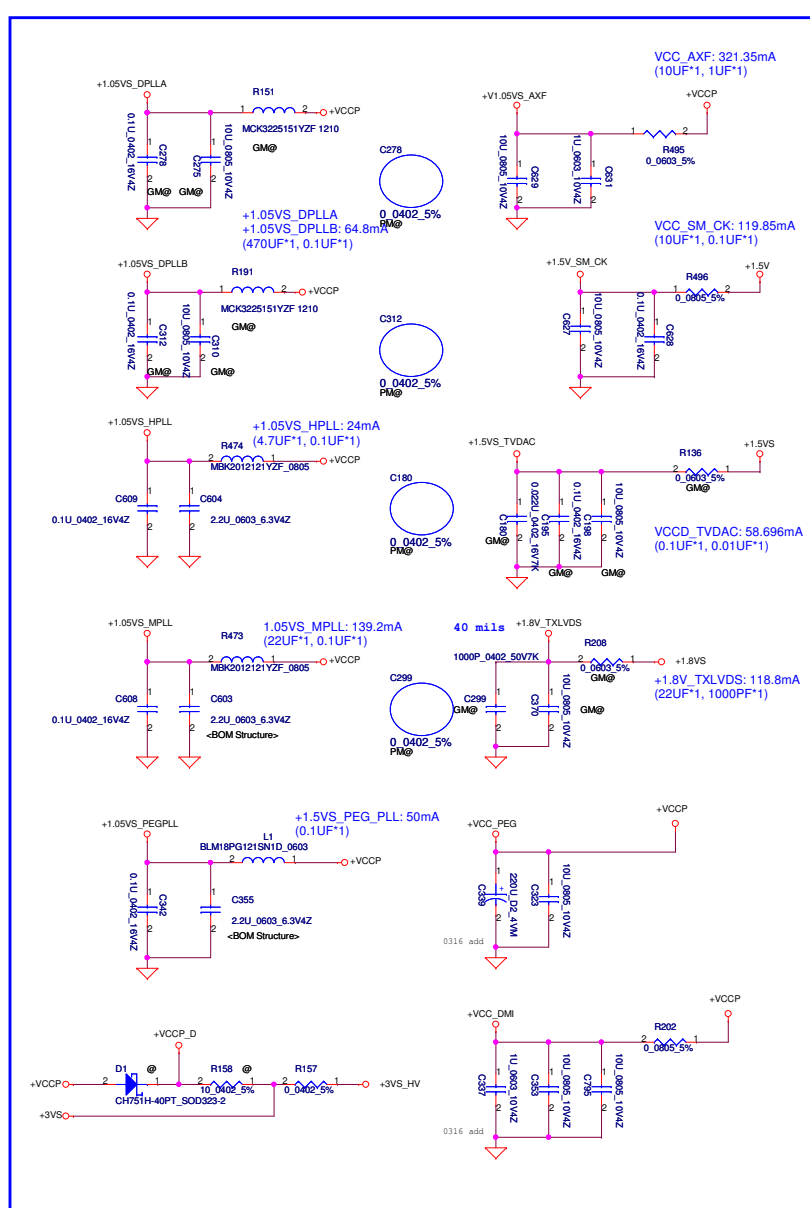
+1.05VS_DPLLA
R151
1 2 +VCCP
MCK3225151YZF 1210
GM@
0.1U_0402_16V4Z
C278
1
2
GM@
10U_0805_10V4Z
C275
1
2
GM@
C278
0_0402_5%
PM@
+1.05VS_DPLLA
+1.05VS_DPLLB: 64.8mA
(470UF*1, 0.1UF*1)

VCC_AXF: 321.35mA
(10UF*1, 1UF*1)
+V1.05VS_AXF
+VCCP
1 2
R495
0_0603_5%
10U_0805_10V4Z
C629
1U_0603_10V4Z
C631

+1.05VS_DPLLB
R191
1 2 +VCCP
MCK3225151YZF 1210
GM@
0.1U_0402_16V4Z
C312
GM@
10U_0805_10V4Z
C310
GM@
C312
0_0402_5%
PM@

VCC_SM_CK: 119.85mA
(10UF*1, 0.1UF*1)
+1.5V_SM_CK
R496
+1.5V
0_0805_5%
10U_0805_10V4Z
C627
0.1U_0402_16V4Z
C628

+1.05VS_HPLL
+1.05VS_HPLL: 24mA
(4.7UF*1, 0.1UF*1)
R474
MBK2012121YZF_0805
+VCCP
C609
0.1U_0402_16V4Z
C604
2.2U_0603_6.3V4Z
C180
0_0402_5%
PM@

+1.5VS_TVDAC
R136
+1.5VS
0_0603_5%
GM@
0.022U_0402_16V7K
C189
0.1U_0402_16V4Z
C195
10U_0805_10V4Z
C198
GM@
GM@
GM@
VCCD_TVDAC: 58.696mA
(0.1UF*1, 0.01UF*1)

+1.05VS_MPLL
1.05VS_MPLL: 139.2mA
(22UF*1, 0.1UF*1)
R473
MBK2012121YZF_0805
+VCCP
C608
0.1U_0402_16V4Z
C603
2.2U_0603_6.3V4Z
<BOM Structure>
C299
0_0402_5%
PM@

40 mils
+1.8V_TXLVDS
R208
1000P_0402_50V7K
0_0603_5%
GM@
+1.8VS
C299
GM@
C370
10U_0805_10V4Z
GM@
+1.8V_TXLVDS: 118.8mA
(22UF*1, 1000PF*1)

+1.5VS_PEG_PLL: 50mA
(0.1UF*1)
+1.05VS_PEGPLL
L1
BLM18PG121SN1D_0603
+VCCP
0.1U_0402_16V4Z
C342
C355
2.2U_0603_6.3V4Z
<BOM Structure>

+VCCP
+VCC_PEG
C339
220U_D2_4VM
C323
10U_0805_10V4Z
0316 add

+VCCP_D
D1 @
+VCCP
CH751H-40PT_SOD323-2
R158 @
10_0402_5%
R157
0_0402_5%
+3VS_HV
+3VS

+VCCP
+VCC_DMI
R202
0_0805_5%
C337
1U_0603_10V4Z
C353
10U_0805_10V4Z
C795
10U_0805_10V4Z
0316 add